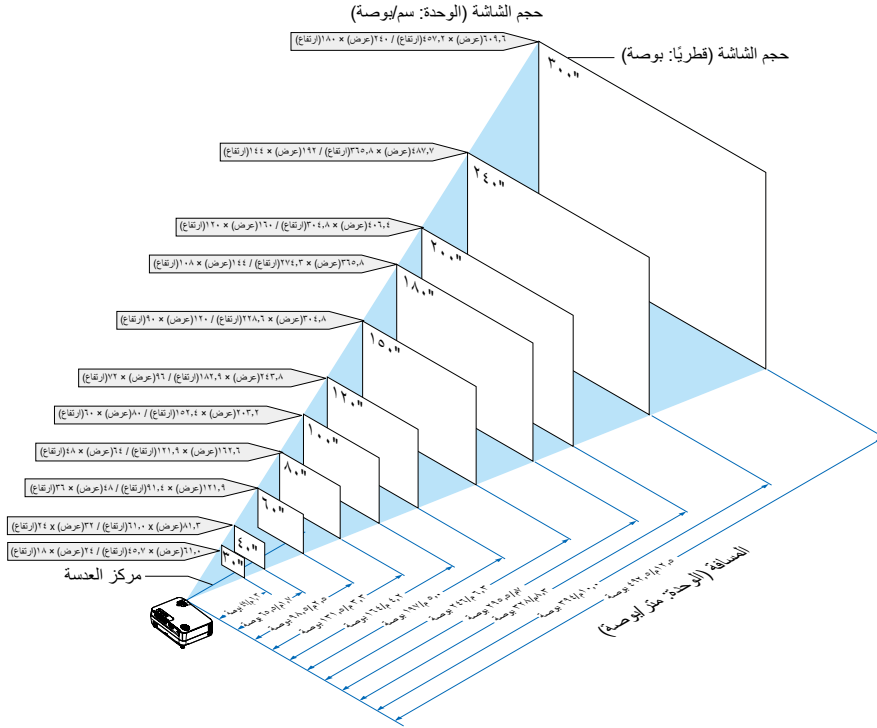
حجم الشاشة (الوحدة: سم/بوصة)

حجم الشاشة (قطريًا: بوصة)

٦٠٩,٦(عرض) × ٤٥٧,٢(ارتفاع) / ٢٤٠(عرض) × ١٨٠(ارتفاع)
٣٠٠"

٤٨٧,٧(عرض) × ٣٦٥,٨(ارتفاع) / ١٩٢(عرض) × ١٤٤(ارتفاع)
٢٤٠"

٤٠٦,٤(عرض) × ٣٠٤,٨(ارتفاع) / ١٦٠(عرض) × ١٢٠(ارتفاع)
٢٠٠"

٣٦٥,٨(عرض) × ٢٧٤,٣(ارتفاع) / ١٤٤(عرض) × ١٠٨(ارتفاع)
١٨٠"

٣٠٤,٨(عرض) × ٢٢٨,٦(ارتفاع) / ١٢٠(عرض) × ٩٠(ارتفاع)
١٥٠"

٢٤٣,٨(عرض) × ١٨٢,٩(ارتفاع) / ٩٦(عرض) × ٧٢(ارتفاع)
١٢٠"

٢٠٣,٢(عرض) × ١٥٢,٤(ارتفاع) / ٨٠(عرض) × ٦٠(ارتفاع)
١٠٠"

١٦٢,٦(عرض) × ١٢١,٩(ارتفاع) / ٦٤(عرض) × ٤٨(ارتفاع)
٨٠"

١٢١,٩(عرض) × ٩١,٤(ارتفاع) / ٤٨(عرض) × ٣٦(ارتفاع)
٦٠"

٨١,٣(عرض) x ٦١,٠(ارتفاع) / ٣٢(عرض) x ٢٤(ارتفاع)
٤٠"

٦١,٠(عرض) × ٤٥,٧(ارتفاع) / ٢٤(عرض) × ١٨(ارتفاع)
٣٠"

مركز العدسة

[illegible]
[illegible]
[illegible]
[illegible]
١٦١/٤,٢ بوصة
١٩٧/٥,٠ بوصة
٢٤٢/٦,٣ بوصة
٢٩٥/٧,٥ بوصة
٣٢٨/٨,٣ بوصة
٣٩٤/١٠,٠ بوصة
٤٩٢/١٢,٥ بوصة

المسافة (الوحدة: متر/بوصة)